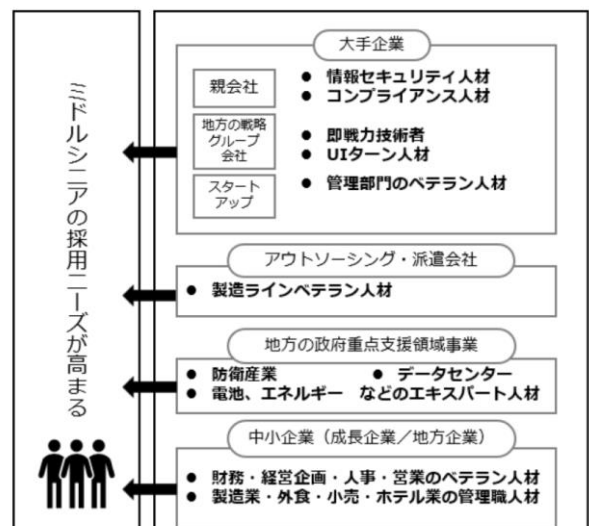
ミドルシニアの採用ニーズが高まる

大手企業

親会社

地方の戦略グループ会社

スタートアップ

● 情報セキュリティ人材
● コンプライアンス人材
● 即戦力技術者
● UIターン人材
● 管理部門のベテラン人材

アウトソーシング・派遣会社

● 製造ラインベテラン人材

地方の政府重点支援領域事業

● 防衛産業
● データセンター
● 電池、エネルギー などのエキスパート人材

中小企業（成長企業／地方企業）

● 財務・経営企画・人事・営業のベテラン人材
● 製造業・外食・小売・ホテル業の管理職人材